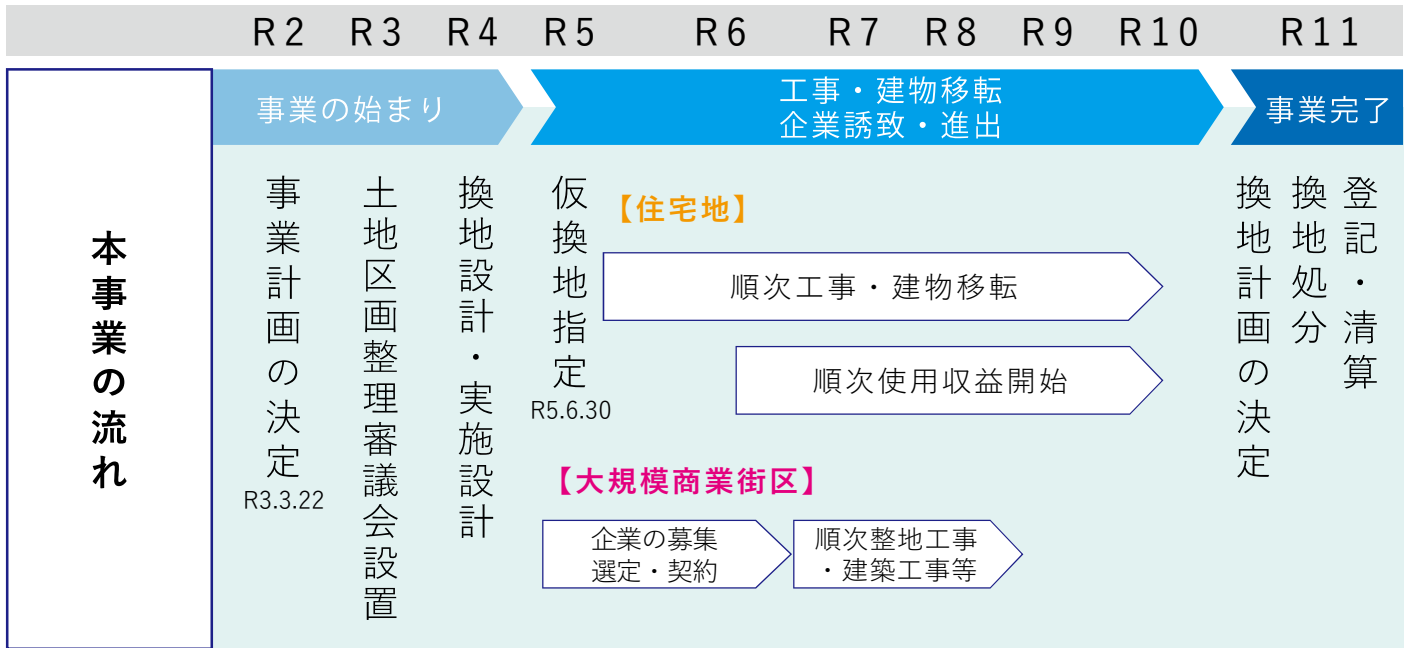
R2 R3 R4 R5 R6 R7 R8 R9 R10 R11

本事業の流れ

事業の始まり

工事・建物移転
企業誘致・進出

事業完了

事業計画の決定
R3.3.22

土地区画整理審議会設置

換地設計・実施設計

仮換地指定
R5.6.30

【住宅地】

順次工事・建物移転

順次使用収益開始

【大規模商業街区】

企業の募集
選定・契約

順次整地工事
・建築工事等

換地計画の決定

換地処分

登記・清算